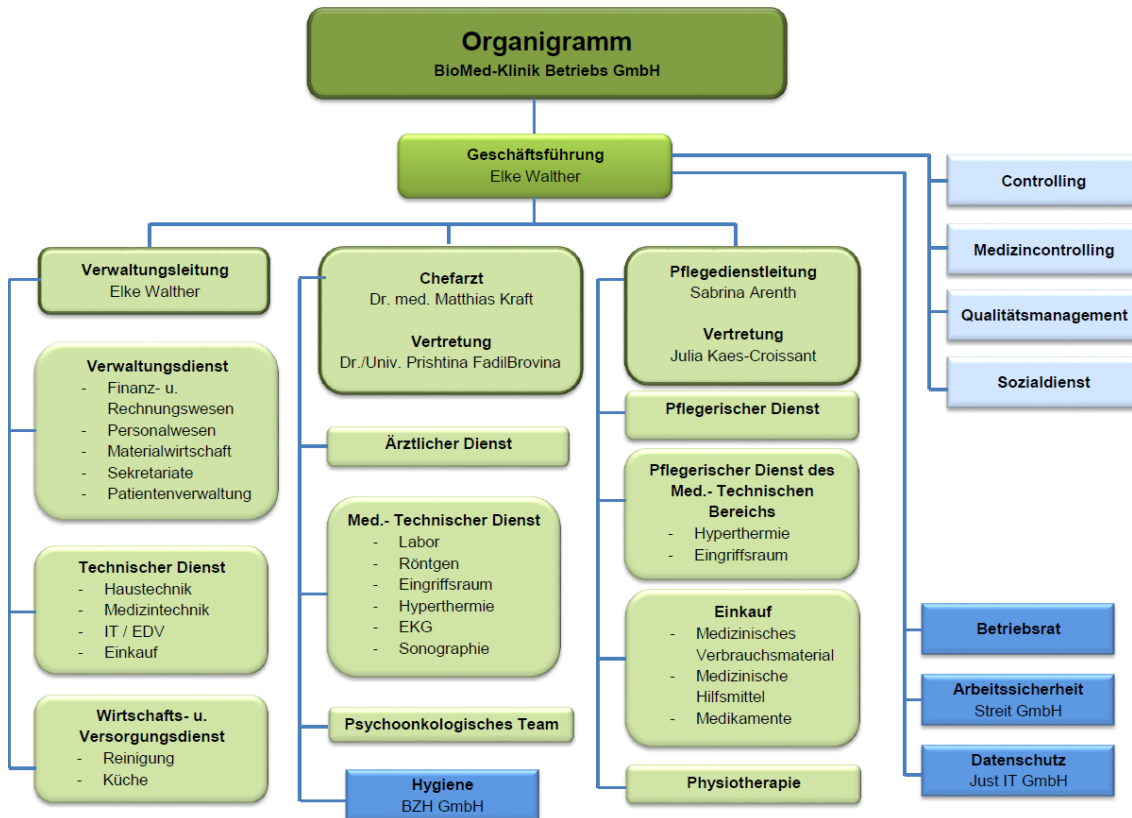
Organigramm
BioMed-Klinik Betriebs GmbH

Geschäftsführung
Elke Walther

Controlling

Medizincontrolling

Qualitätsmanagement

Sozialdienst

Verwaltungsleitung
Elke Walther

Verwaltungsdienst
- Finanz- u. Rechnungswesen
- Personalwesen
- Materialwirtschaft
- Sekretariate
- Patientenverwaltung

Technischer Dienst
- Haustechnik
- Medizintechnik
- IT / EDV
- Einkauf

Wirtschafts- u. Versorgungsdienst
- Reinigung
- Küche

Chefarzt
Dr. med. Matthias Kraft

Vertretung
Dr./Univ. Prishtina FadilBrovina

Ärztlicher Dienst

Med.- Technischer Dienst
- Labor
- Röntgen
- Eingriffsraum
- Hyperthermie
- EKG
- Sonographie

Psychoonkologisches Team

Hygiene
BZH GmbH

Pflegedienstleitung
Sabrina Arenth

Vertretung
Julia Kaes-Croissant

Pflegerischer Dienst

Pflegerischer Dienst des Med.- Technischen Bereichs
- Hyperthermie
- Eingriffsraum

Einkauf
- Medizinisches Verbrauchsmaterial
- Medizinische Hilfsmittel
- Medikamente

Physiotherapie

Betriebsrat

Arbeitssicherheit
Streit GmbH

Datenschutz
Just IT GmbH